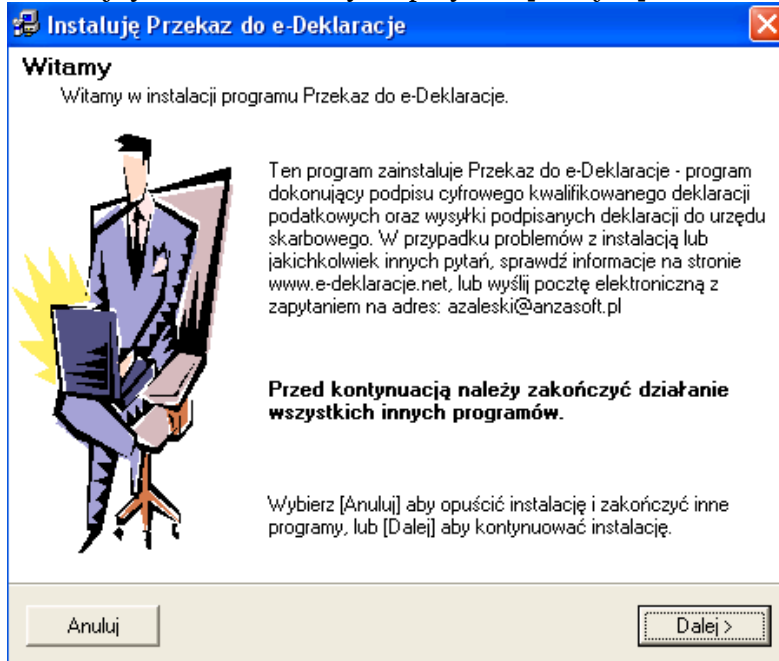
Instaluję Przekaz do e-Deklaracje

Witamy

Witamy w instalacji programu Przekaz do e-Deklaracje.

Ten program zainstaluje Przekaz do e-Deklaracje - program dokonujący podpisu cyfrowego kwalifikowanego deklaracji podatkowych oraz wysyłki podpisanych deklaracji do urzędu skarbowego. W przypadku problemów z instalacją lub jakichkolwiek innych pytań, sprawdź informacje na stronie www.e-deklaracje.net, lub wyślij pocztę elektroniczną z zapytaniem na adres: azaleski@anzasoft.pl

**Przed kontynuacją należy zakończyć działanie wszystkich innych programów.**

Wybierz [Anuluj] aby opuścić instalację i zakończyć inne programy, lub [Dalej] aby kontynuować instalację.

Anuluj

Dalej >